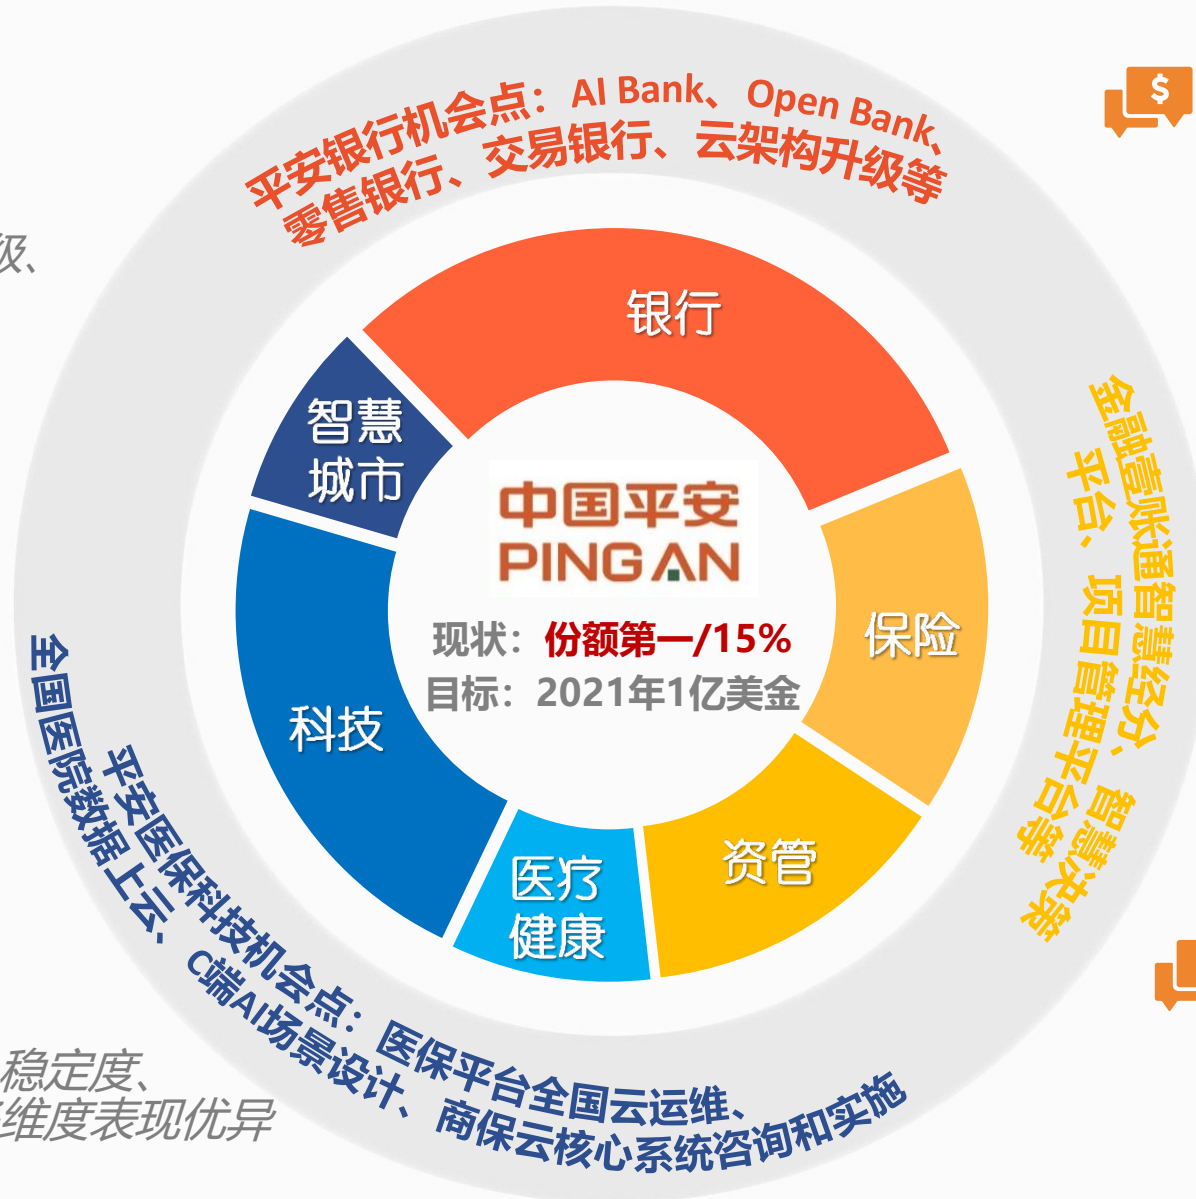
平安银行机会点：AI Bank、Open Bank、零售银行、交易银行、云架构升级等

级、

银行

智慧城市

中国平安
PINGAN

现状：份额第一/15%
目标：2021年1亿美金

保险

科技

资管

医疗健康

金融壹账通智慧经分、智慧决策平台、项目管理平台等

平安医保科技机会点：医保平台全国云运维、全国医院数据上云、C端AI场景设计、商保云核心系统咨询和实施

稳定度、
维度表现优异